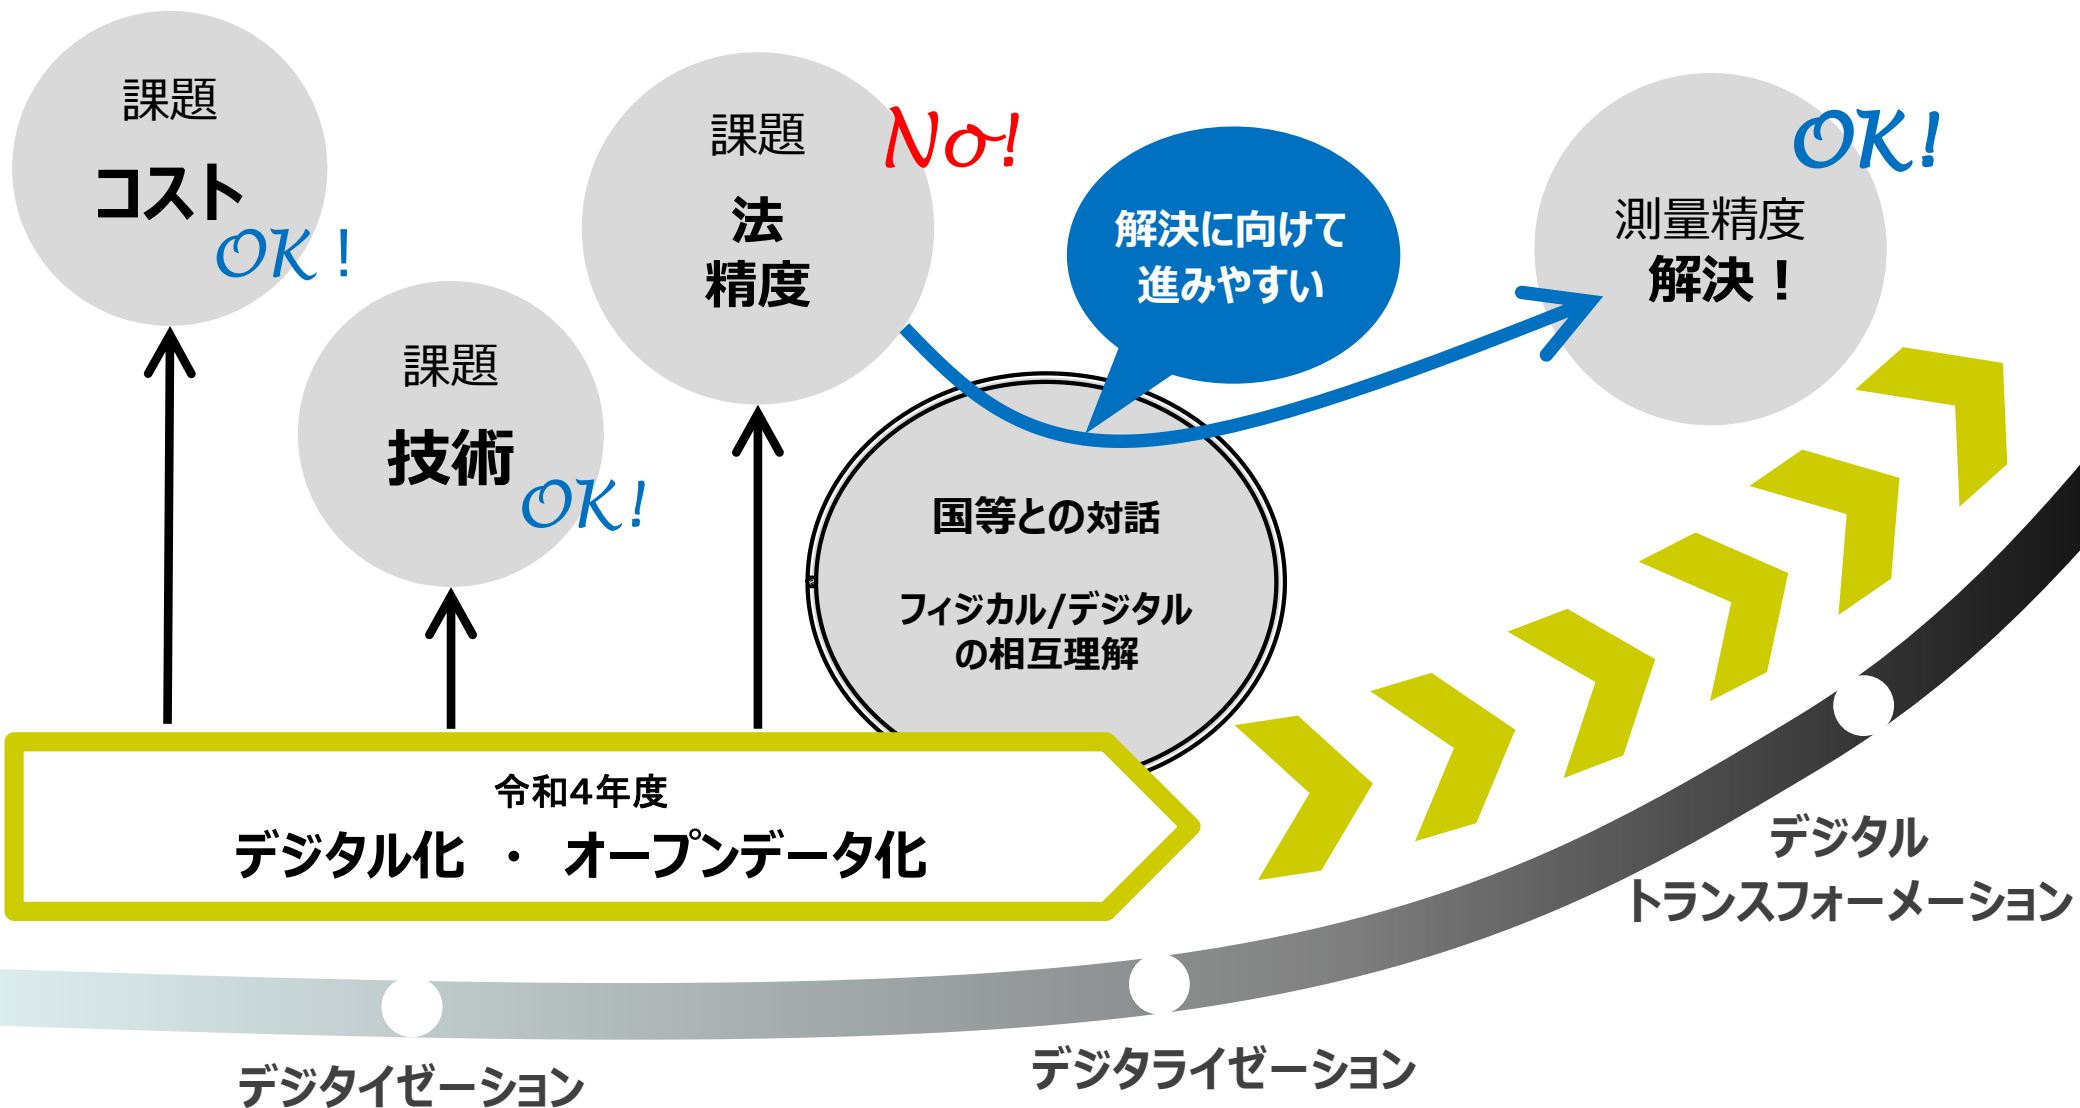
課題
コスト
OK！

課題
技術
OK！

課題
法
精度
No！

解決に向けて
進みやすい

OK！
測量精度
解決！

国等との対話

フィジカル/デジタル
の相互理解

令和4年度
デジタル化 ・ オープンデータ化

デジタル
トランスフォーメーション

デジタイゼーション

デジタライゼーション